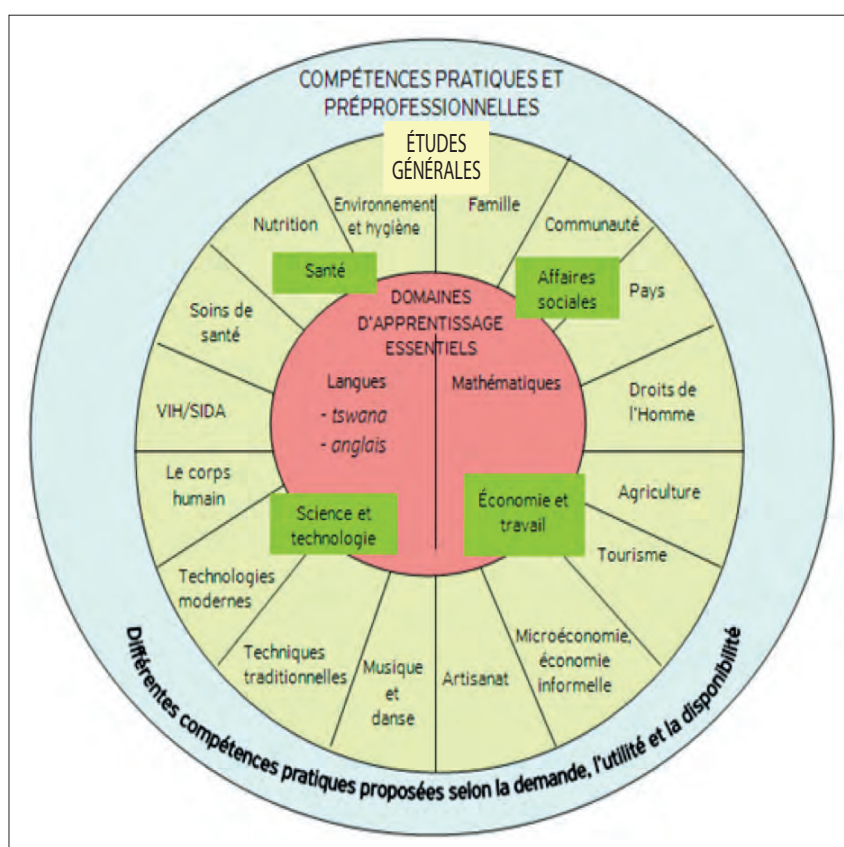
COMPÉTENCES PRATIQUES ET PRÉPROFESSIONNELLES

ÉTUDES GÉNÉRALES

Nutrition

Environnement et hygiène

Famille

Communauté

Santé

Affaires sociales

Pays

Soins de santé

DOMAINES D'APPRENTISSAGE ESSENTIELS

Langues
- tswana
- anglais

Mathématiques

Droits de l'Homme

VIH/SIDA

Le corps humain

Science et technologie

Économie et travail

Agriculture

Tourisme

Technologies modernes

Techniques traditionnelles

Musique et danse

Artisanat

Microéconomie, économie informelle

Différentes compétences pratiques proposées selon la demande, l'utilité et la disponibilité